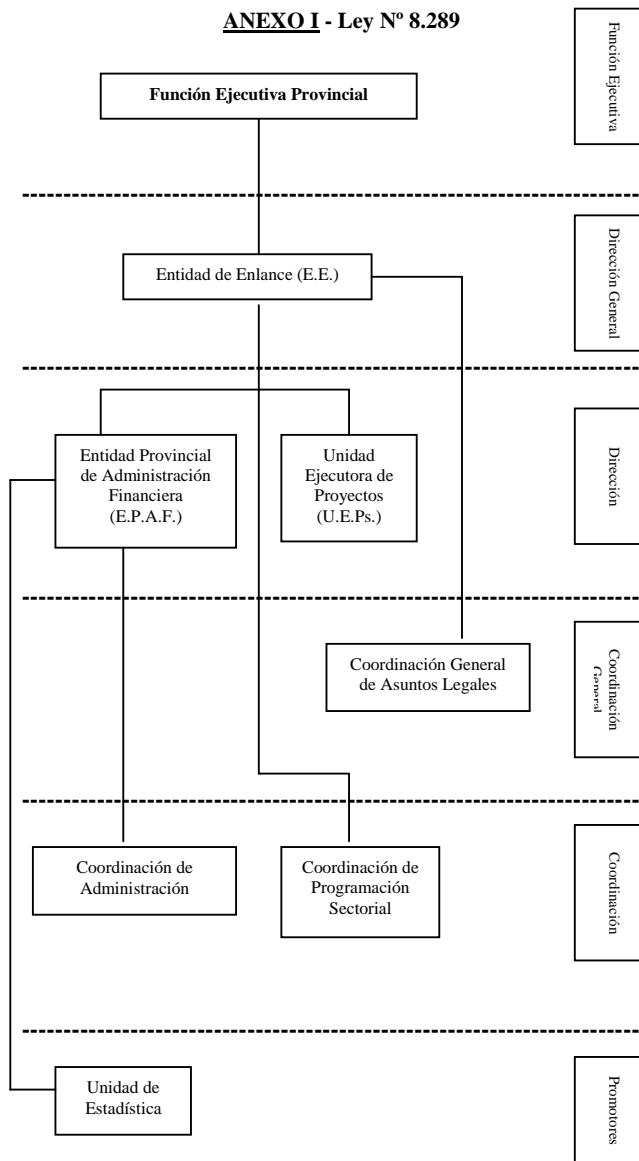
ANEXO I - Ley Nº 8.289

Función Ejecutiva

Función Ejecutiva Provincial

Dirección General

Entidad de Enlance (E.E.)

Dirección

Entidad Provincial de Administración Financiera (E.P.A.F.)

Unidad Ejecutora de Proyectos (U.E.Ps.)

Coordinación General

Coordinación General de Asuntos Legales

Coordinación

Coordinación de Administración

Coordinación de Programación Sectorial

Promotores

Unidad de Estadística